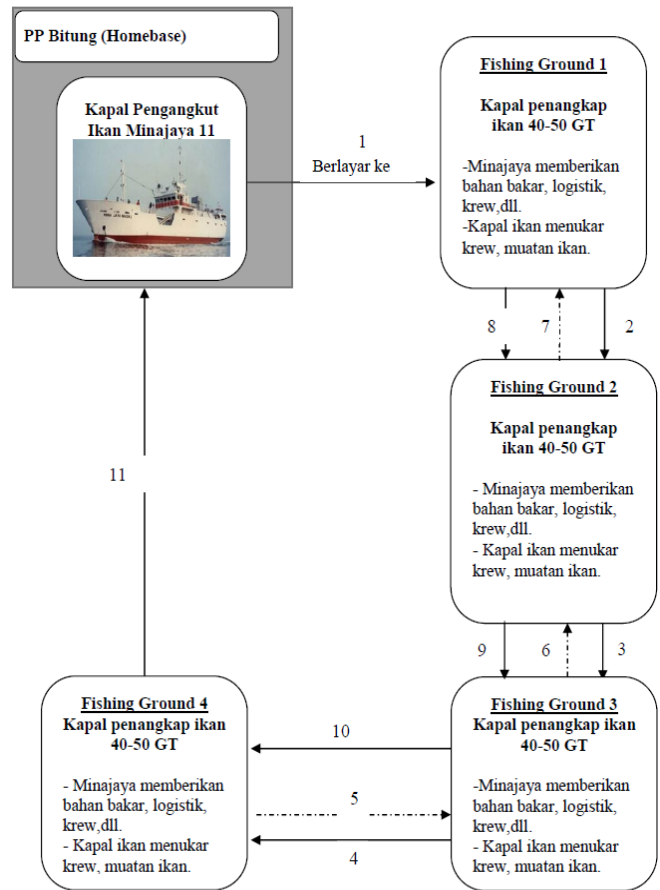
PP Bitung (Homebase)

Kapal Pengangkut Ikan Minajaya 11

1

Berlayar ke

Fishing Ground 1

Kapal penangkap ikan 40-50 GT

-Minajaya memberikan bahan bakar, logistik, krew,dll.
-Kapal ikan menukar krew, muatan ikan.

8

7

2

Fishing Ground 2

Kapal penangkap ikan 40-50 GT

- Minajaya memberikan bahan bakar, logistik, krew,dll.
- Kapal ikan menukar krew, muatan ikan.

11

9

6

3

Fishing Ground 4
Kapal penangkap ikan 40-50 GT

- Minajaya memberikan bahan bakar, logistik, krew,dll.
- Kapal ikan menukar krew, muatan ikan.

10

5

4

Fishing Ground 3
Kapal penangkap ikan 40-50 GT

-Minajaya memberikan bahan bakar, logistik, krew,dll.
- Kapal ikan menukar krew, muatan ikan.